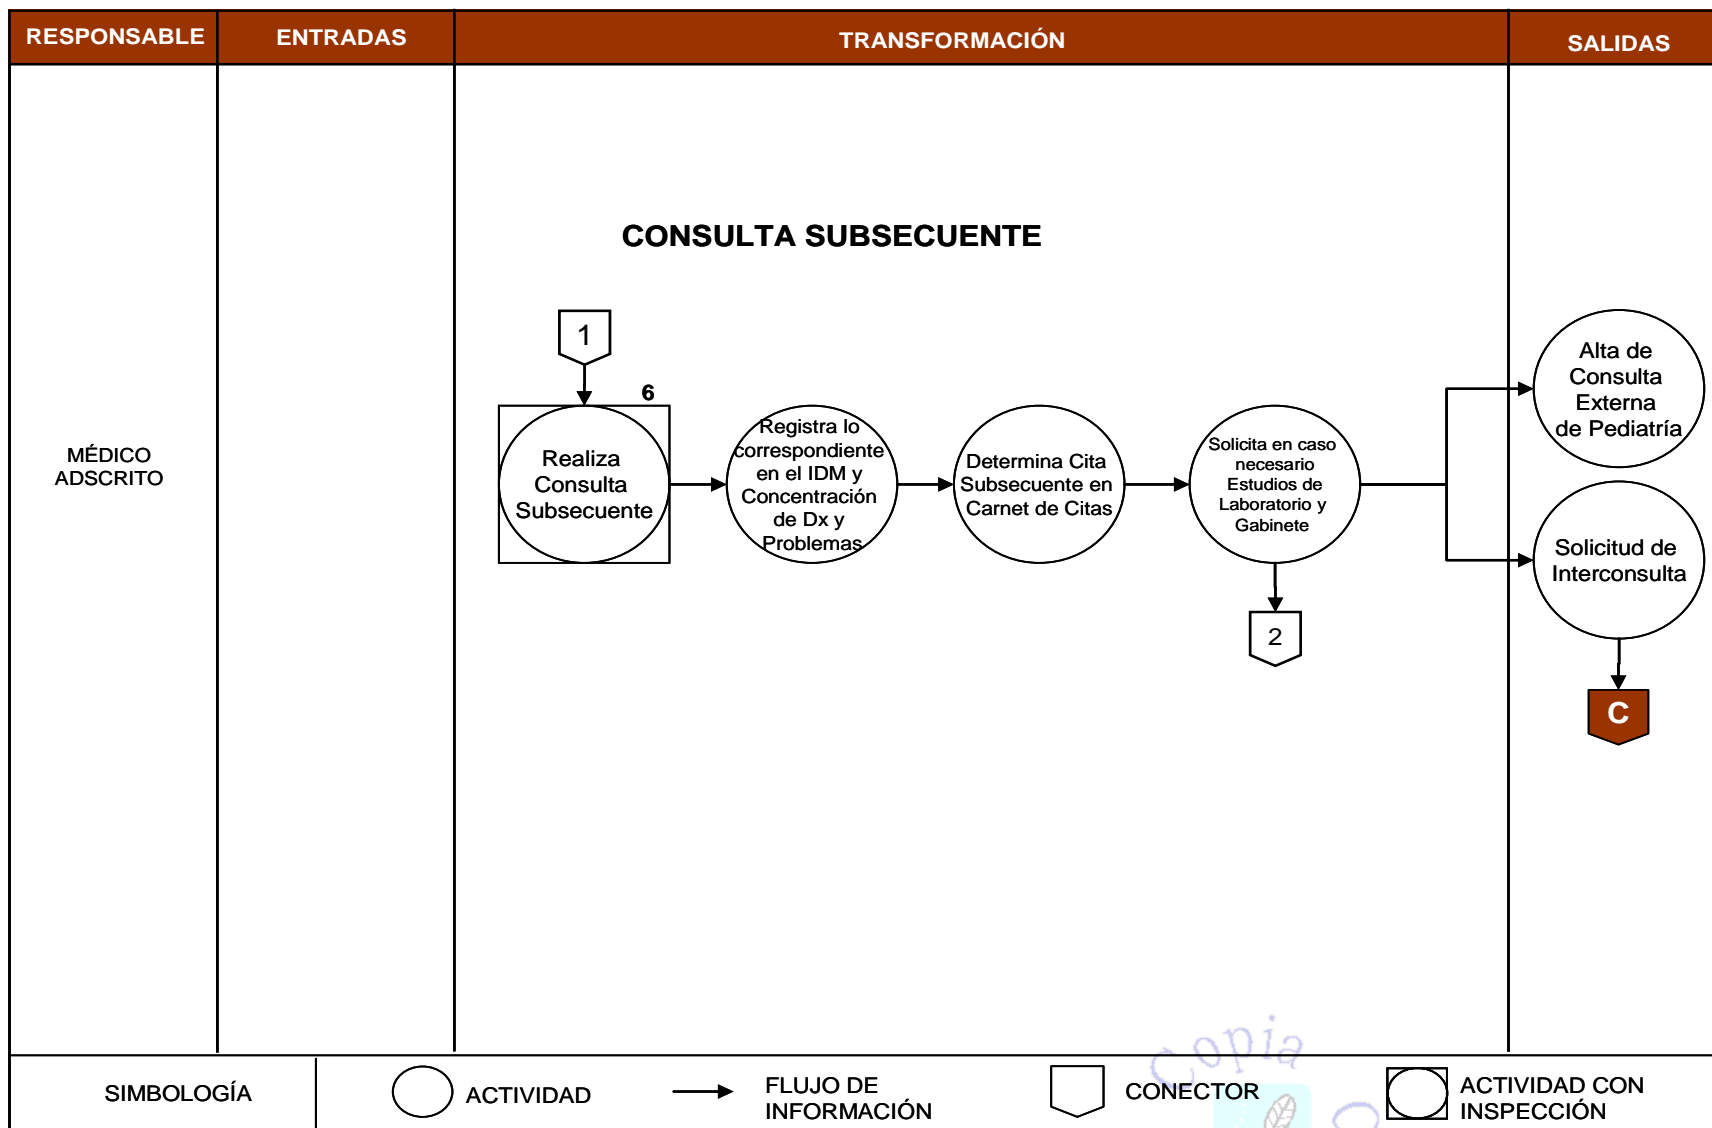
| RESPONSABLE | ENTRADAS | TRANSFORMACIÓN | SALIDAS |
|---|---|---|---|

CONSULTA SUBSECUENTE

MÉDICO ADSCRITO

1

6

Realiza Consulta Subsecuente

Registra lo correspondiente en el IDM y Concentración de Dx y Problemas

Determina Cita Subsecuente en Carnet de Citas

Solicita en caso necesario Estudios de Laboratorio y Gabinete

2

Alta de Consulta Externa de Pediatría

Solicitud de Interconsulta

C

SIMBOLOGÍA

ACTIVIDAD

FLUJO DE INFORMACIÓN

CONECTOR

ACTIVIDAD CON INSPECCIÓN

Copia